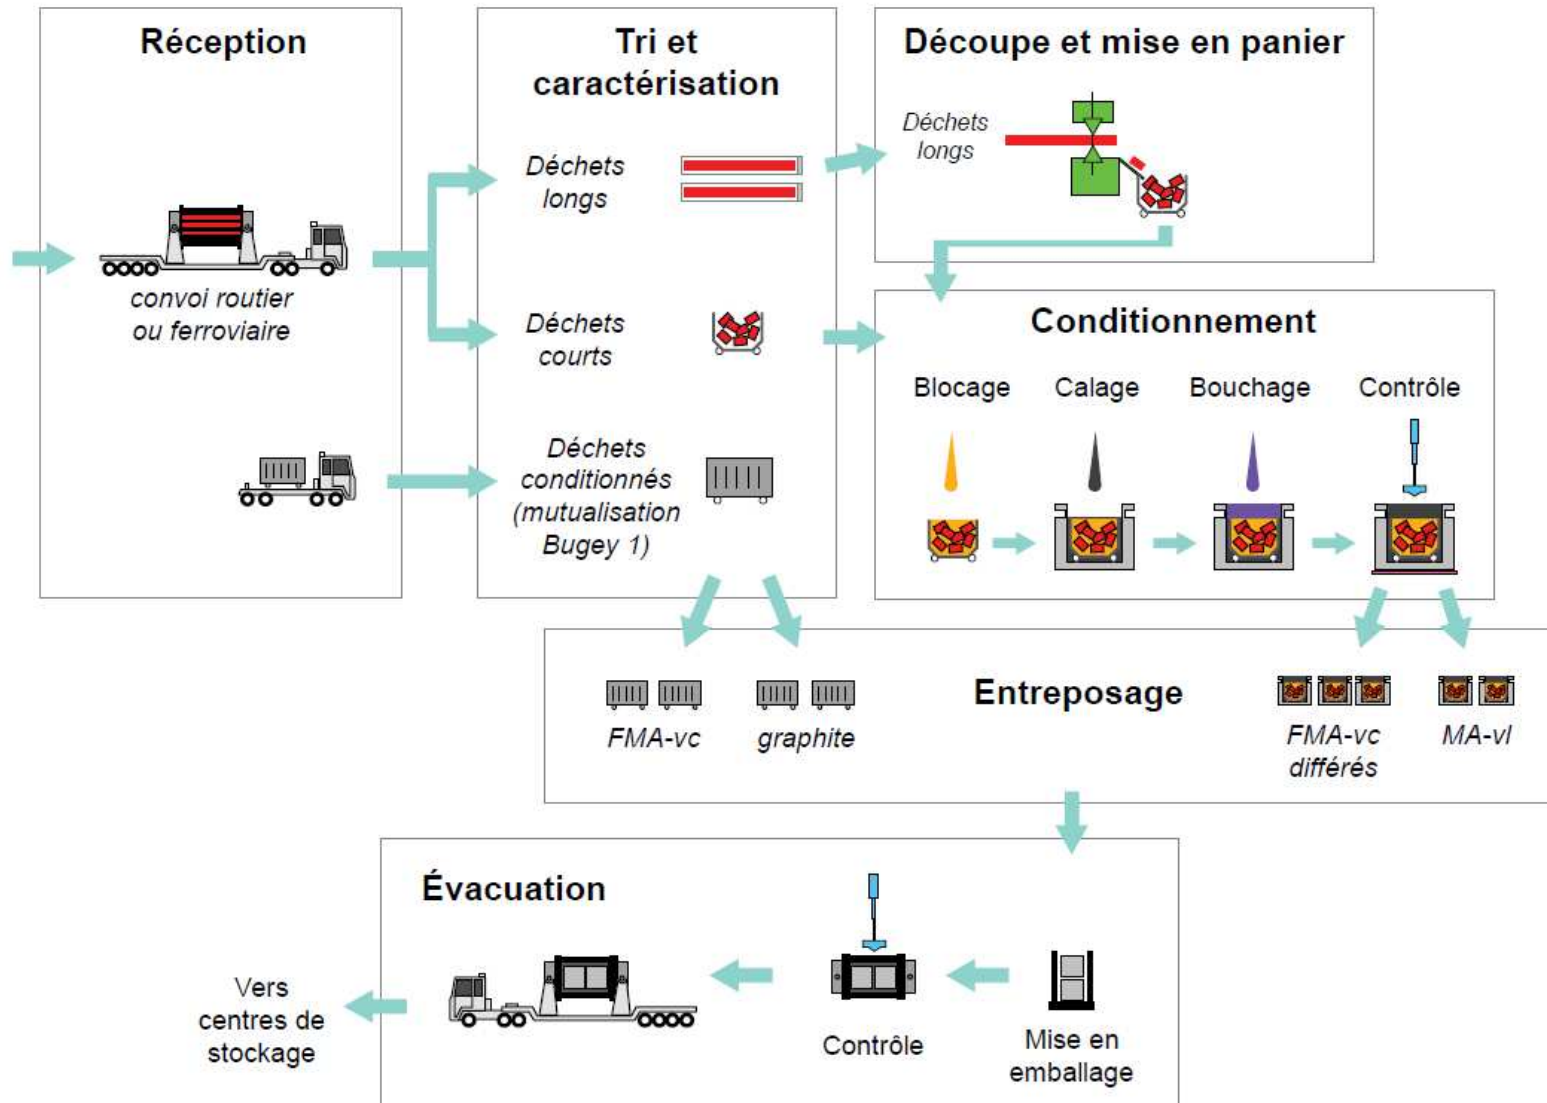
Réception

convoi routier ou ferroviaire

Tri et caractérisation

Déchets longs

Déchets courts

Déchets conditionnés (mutualisation Bugey 1)

Découpe et mise en panier

Déchets longs

Conditionnement

Blocage

Calage

Bouchage

Contrôle

Entreposage

FMA-vc

graphite

FMA-vc différés

MA-vl

Évacuation

Vers centres de stockage

Contrôle

Mise en emballage